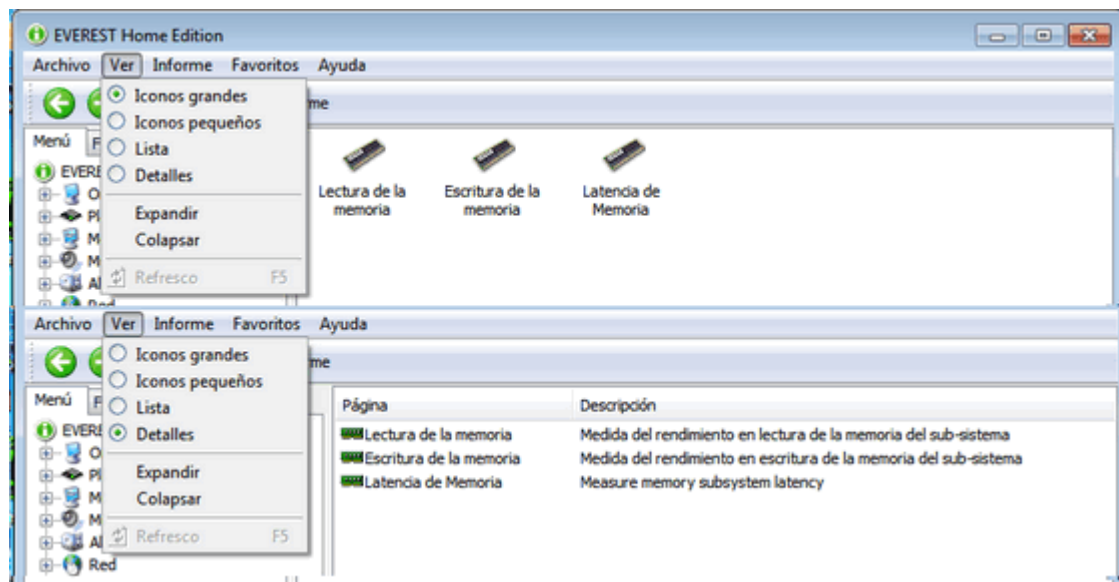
EVEREST Home Edition

Archivo Ver Informe Favoritos Ayuda

Iconos grandes
Iconos pequeños
Lista
Detalles
Expandir
Colapsar
Refresco F5

me

Menú F

EVERE
O
Pl
M
M
Al
Red

Lectura de la memoria

Escritura de la memoria

Latencia de Memoria

Archivo Ver Informe Favoritos Ayuda

Iconos grandes
Iconos pequeños
Lista
Detalles
Expandir
Colapsar
Refresco F5

me

Menú F

EVERE
O
Pl
M
M
Al
Red

| Página | Descripción |
|---|---|
| Lectura de la memoria | Medida del rendimiento en lectura de la memoria del sub-sistema |
| Escritura de la memoria | Medida del rendimiento en escritura de la memoria del sub-sistema |
| Latencia de Memoria | Measure memory subsystem latency |